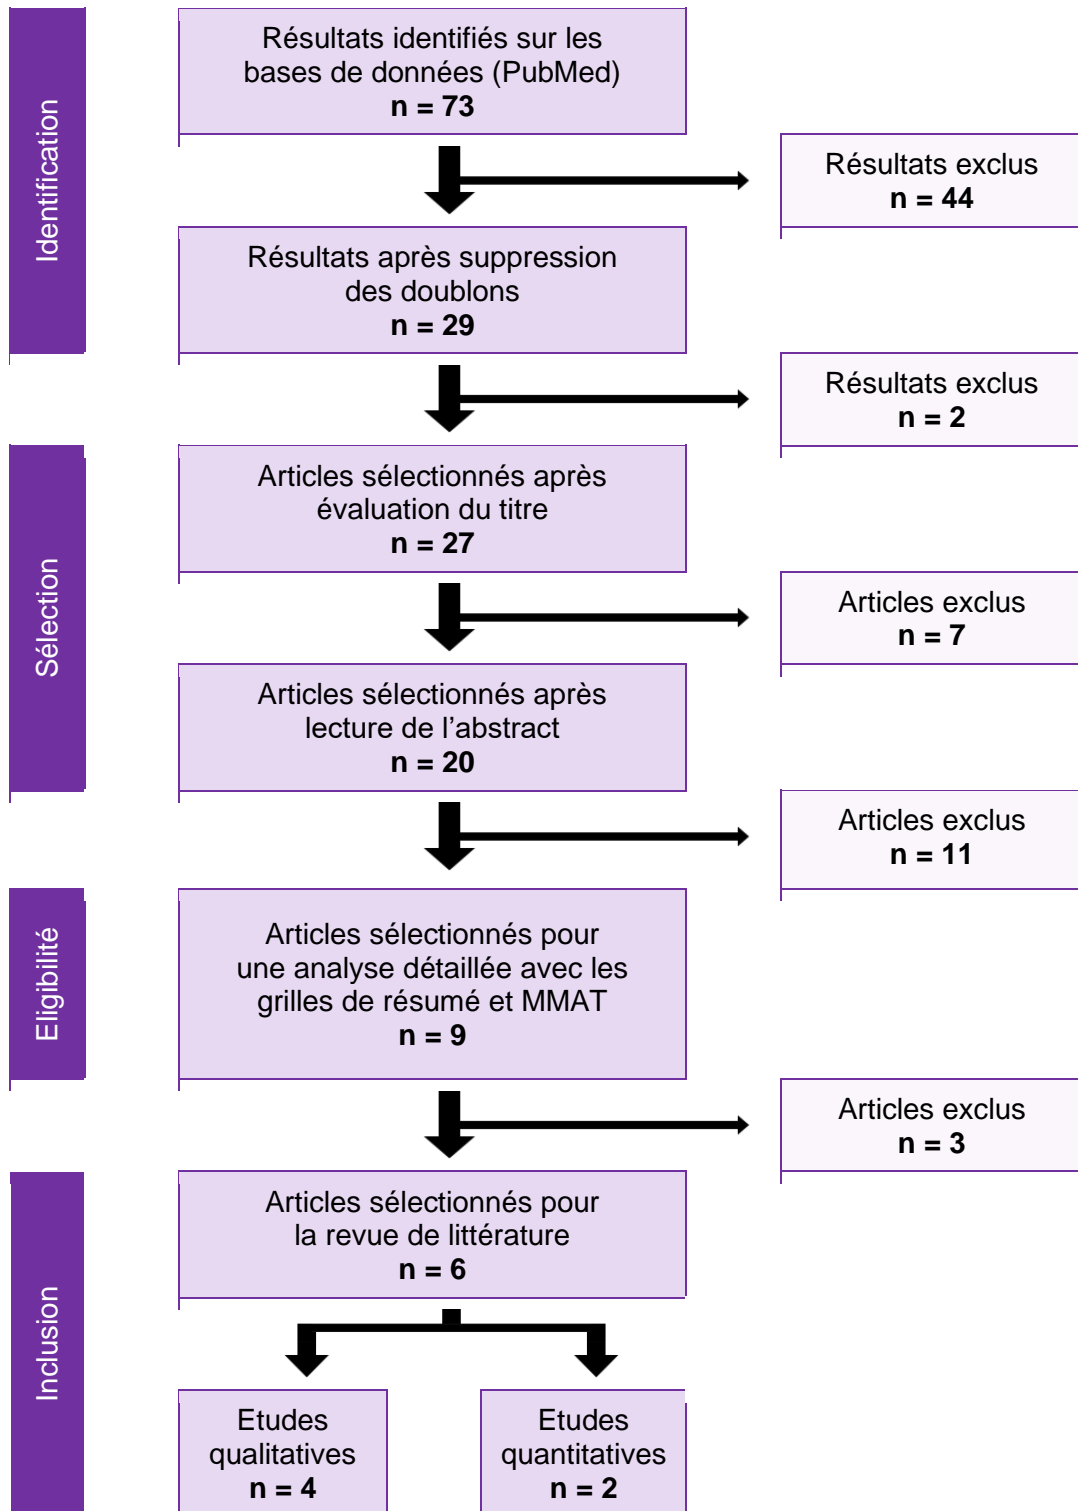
Identification

Résultats identifiés sur les bases de données (PubMed)
n = 73

Résultats exclus
n = 44

Résultats après suppression des doublons
n = 29

Résultats exclus
n = 2

Sélection

Articles sélectionnés après évaluation du titre
n = 27

Articles exclus
n = 7

Articles sélectionnés après lecture de l'abstract
n = 20

Articles exclus
n = 11

Eligibilité

Articles sélectionnés pour une analyse détaillée avec les grilles de résumé et MMAT
n = 9

Articles exclus
n = 3

Inclusion

Articles sélectionnés pour la revue de littérature
n = 6

Etudes qualitatives
n = 4

Etudes quantitatives
n = 2